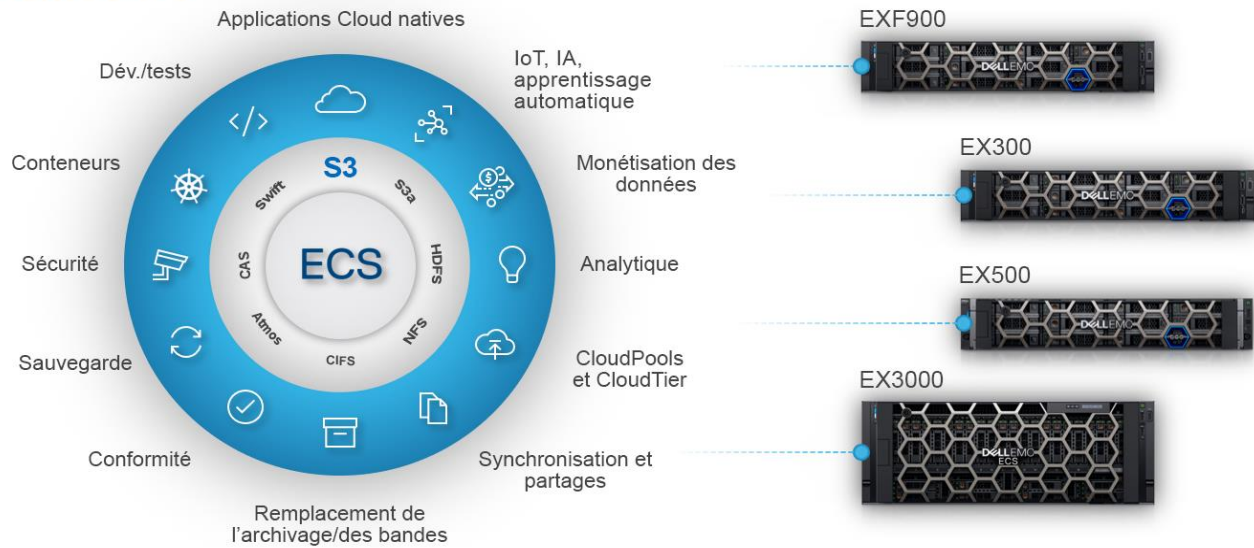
Applications Cloud natives

IoT, IA, apprentissage automatique

Monétisation des données

Analytique

CloudPools et CloudTier

Synchronisation et partages

Remplacement de l'archivage/des bandes

Conformité

Sauvegarde

Sécurité

Conteneurs

Dév./tests

S3
S3a
HDFS
NFS
CIFS
Atmos
CAS
Swift

ECS

EXF900
DELLEMC

EX300
DELLEMC

EX500
DELLEMC

EX3000
DELLEMC
ECS